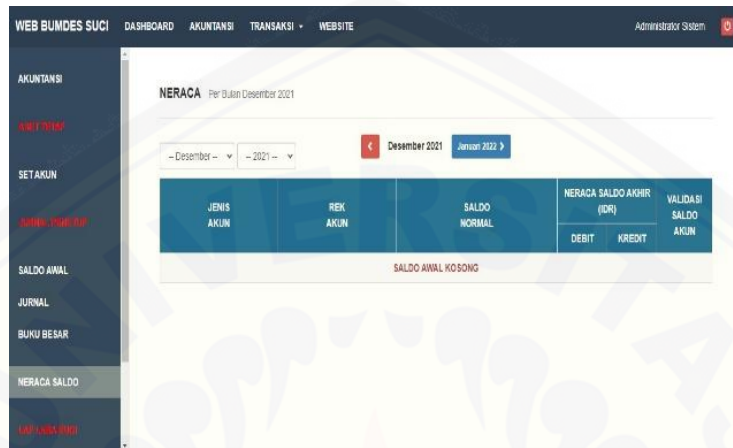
WEB BUMDES SUCI DASHBOARD AKUNTANSI TRANSAKSI WEBSITE Administrator Sistem

AKUNTANSI

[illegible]

SET AKUN

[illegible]

SALDO AWAL

JURNAL

BUKU BESAR

NERACA SALDO

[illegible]

NERACA Per Bulan Desember 2021

-- Desember -- -- 2021 --

Desember 2021 Januari 2022 ›

| JENIS AKUN | REK AKUN | SALDO NORMAL | NERACA SALDO AKHIR (IDR) DEBIT | NERACA SALDO AKHIR (IDR) KREDIT | VALIDASI SALDO AKUN |
|---|---|---|---|---|---|
| SALDO AWAL KOSONG | | | | | |